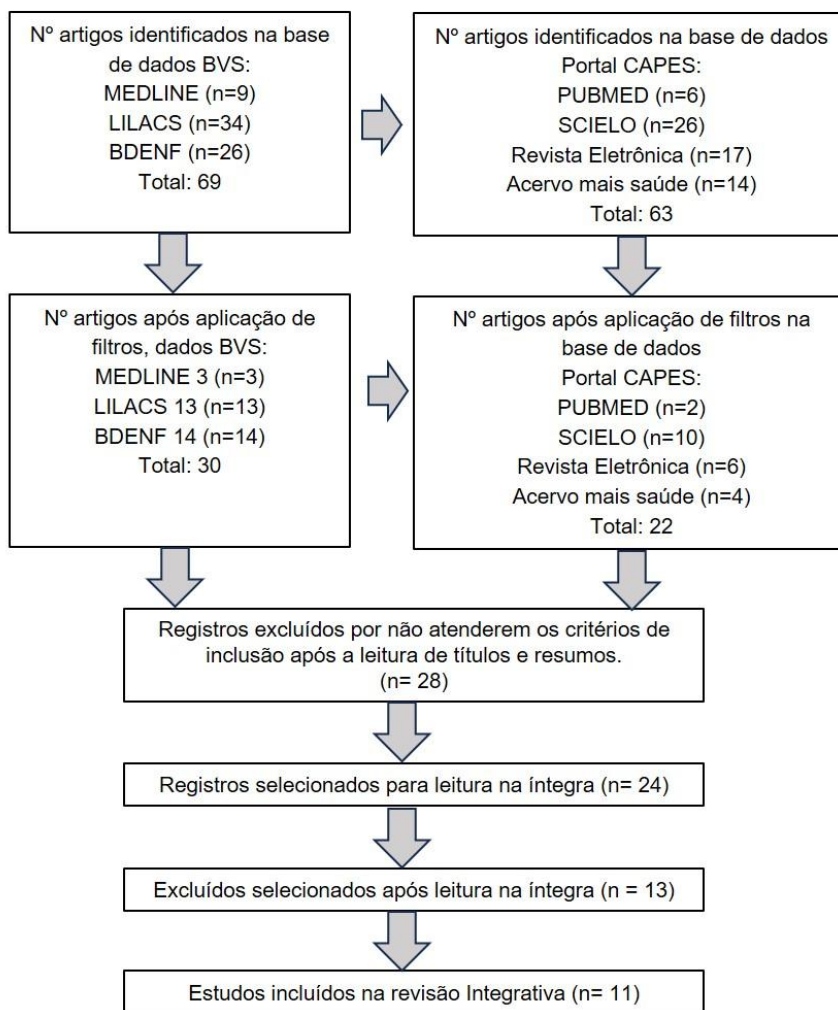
Nº artigos identificados na base de dados BVS:
MEDLINE (n=9)
LILACS (n=34)
BDENF (n=26)
Total: 69

Nº artigos identificados na base de dados Portal CAPES:
PUBMED (n=6)
SCIELO (n=26)
Revista Eletrônica (n=17)
Acervo mais saúde (n=14)
Total: 63

Nº artigos após aplicação de filtros, dados BVS:
MEDLINE 3 (n=3)
LILACS 13 (n=13)
BDENF 14 (n=14)
Total: 30

Nº artigos após aplicação de filtros na base de dados
Portal CAPES:
PUBMED (n=2)
SCIELO (n=10)
Revista Eletrônica (n=6)
Acervo mais saúde (n=4)
Total: 22

Registros excluídos por não atenderem os critérios de inclusão após a leitura de títulos e resumos.
(n= 28)

Registros selecionados para leitura na íntegra (n= 24)

Excluídos selecionados após leitura na íntegra (n = 13)

Estudos incluídos na revisão Integrativa (n= 11)